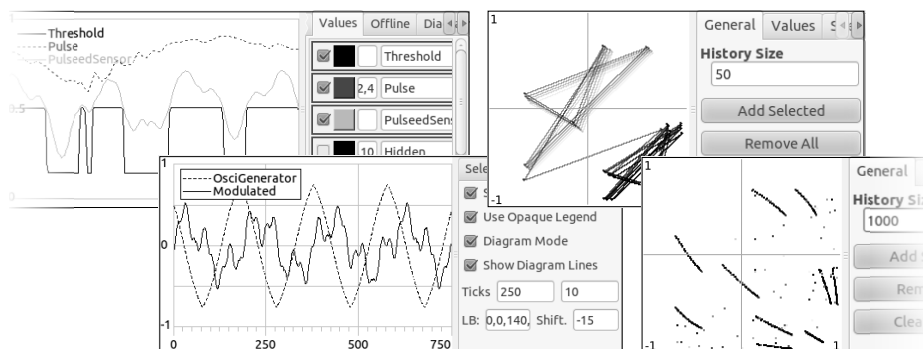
Threshold
Pulse
PulseedSensor
0.5

Values Offline Dia

Threshold
2,4 Pulse
PulseedSens
10 Hidden

1
-1

General Values S
History Size
50
Add Selected
Remove All

1
0
-1
OsciGenerator
Modulated
0 250 500 750

Sele
S
Use Opaque Legend
Diagram Mode
Show Diagram Lines
Ticks 250 10
LB: 0,0,140, Shift. -15

General
History Si
1000
Add
Rem
Clea
-1
1